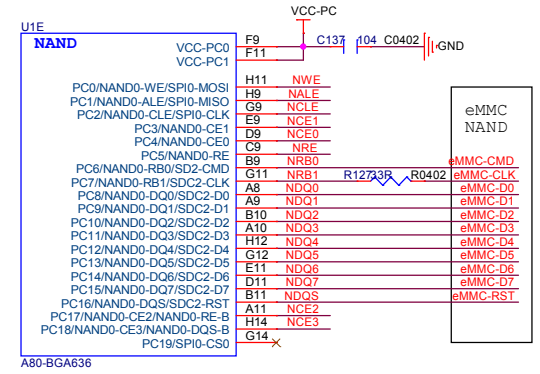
U1E
NAND
VCC-PC
VCC-PC0 F9
VCC-PC1 F11
C137 104 C0402
GND
PC0/NAND0-WE/SPI0-MOSI H11 NWE
PC1/NAND0-ALE/SPI0-MISO H9 NALE
PC2/NAND0-CLE/SPI0-CLK G9 NCLE
PC3/NAND0-CE1 E9 NCE1
PC4/NAND0-CE0 D9 NCE0
PC5/NAND0-RE C9 NRE
PC6/NAND0-RB0/SD2-CMD B9 NRB0 eMMC-CMD
PC7/NAND0-RB1/SDC2-CLK G11 NRB1 R127 33R R0402 eMMC-CLK
PC8/NAND0-DQ0/SDC2-D0 A8 NDQ0 eMMC-D0
PC9/NAND0-DQ1/SDC2-D1 A9 NDQ1 eMMC-D1
PC10/NAND0-DQ2/SDC2-D2 B10 NDQ2 eMMC-D2
PC11/NAND0-DQ3/SDC2-D3 A10 NDQ3 eMMC-D3
PC12/NAND0-DQ4/SDC2-D4 H12 NDQ4 eMMC-D4
PC13/NAND0-DQ5/SDC2-D5 G12 NDQ5 eMMC-D5
PC14/NAND0-DQ6/SDC2-D6 E11 NDQ6 eMMC-D6
PC15/NAND0-DQ7/SDC2-D7 D11 NDQ7 eMMC-D7
PC16/NAND0-DQS/SDC2-RST B11 NDQS eMMC-RST
PC17/NAND0-CE2/NAND0-RE-B A11 NCE2
PC18/NAND0-CE3/NAND0-DQS-B H14 NCE3
PC19/SPI0-CS0 G14
A80-BGA636
eMMC
NAND